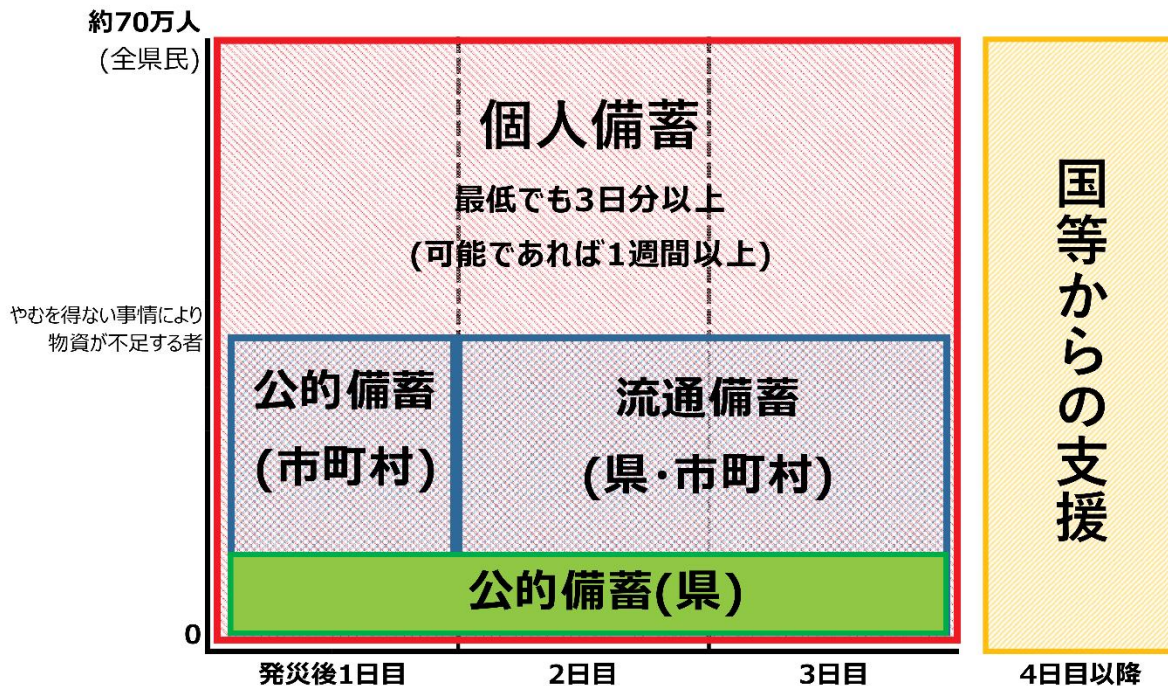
約70万人
(全県民)

やむを得ない事情により物資が不足する者

0

個人備蓄
最低でも3日分以上
(可能であれば1週間以上)

公的備蓄
(市町村)

流通備蓄
(県・市町村)

公的備蓄(県)

国等からの支援

発災後1日目
2日目
3日目
4日目以降